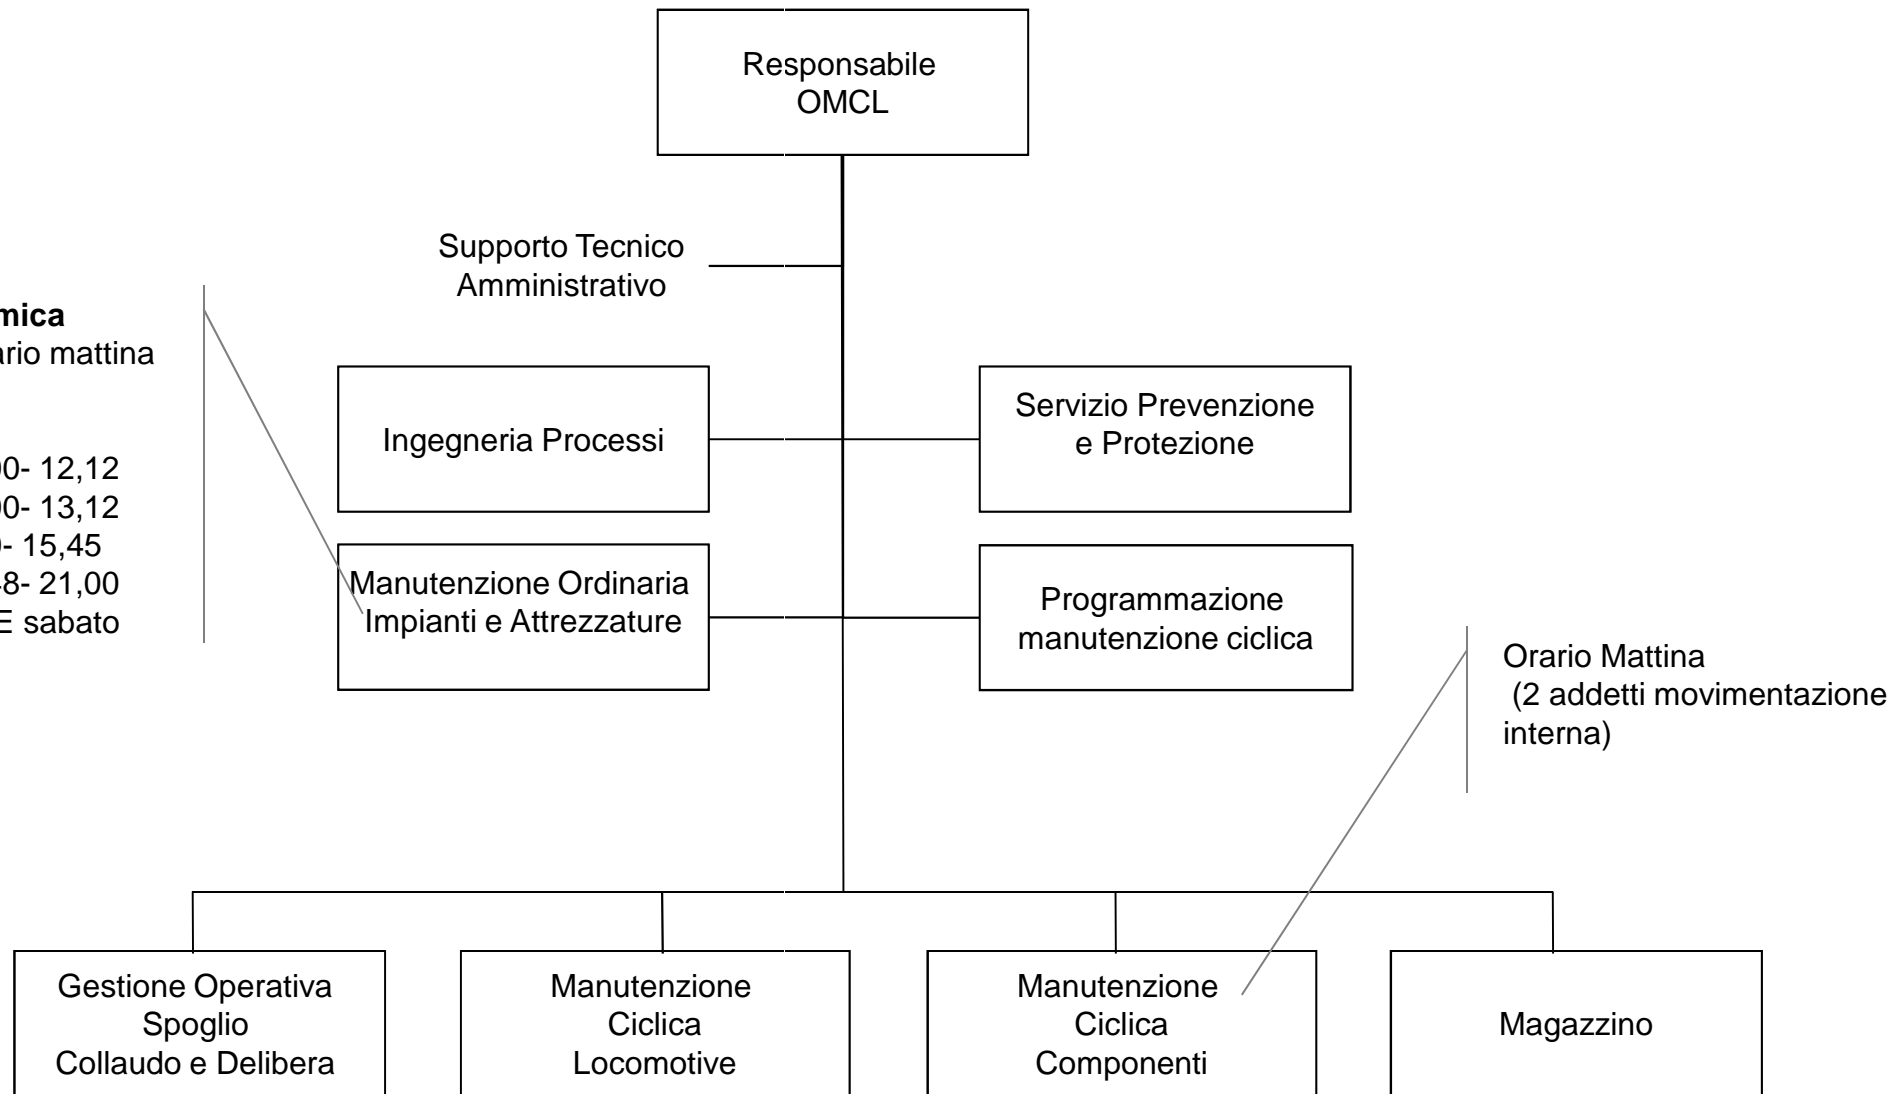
Responsabile OMCL

Supporto Tecnico Amministrativo

mica
ario mattina

00- 12,12
00- 13,12
- 15,45
8- 21,00
E sabato

Ingegneria Processi

Servizio Prevenzione e Protezione

Manutenzione Ordinaria Impianti e Attrezzature

Programmazione manutenzione ciclica

Orario Mattina
(2 addetti movimentazione interna)

Gestione Operativa Spoglio Collaudo e Delibera

Manutenzione Ciclica Locomotive

Manutenzione Ciclica Componenti

Magazzino